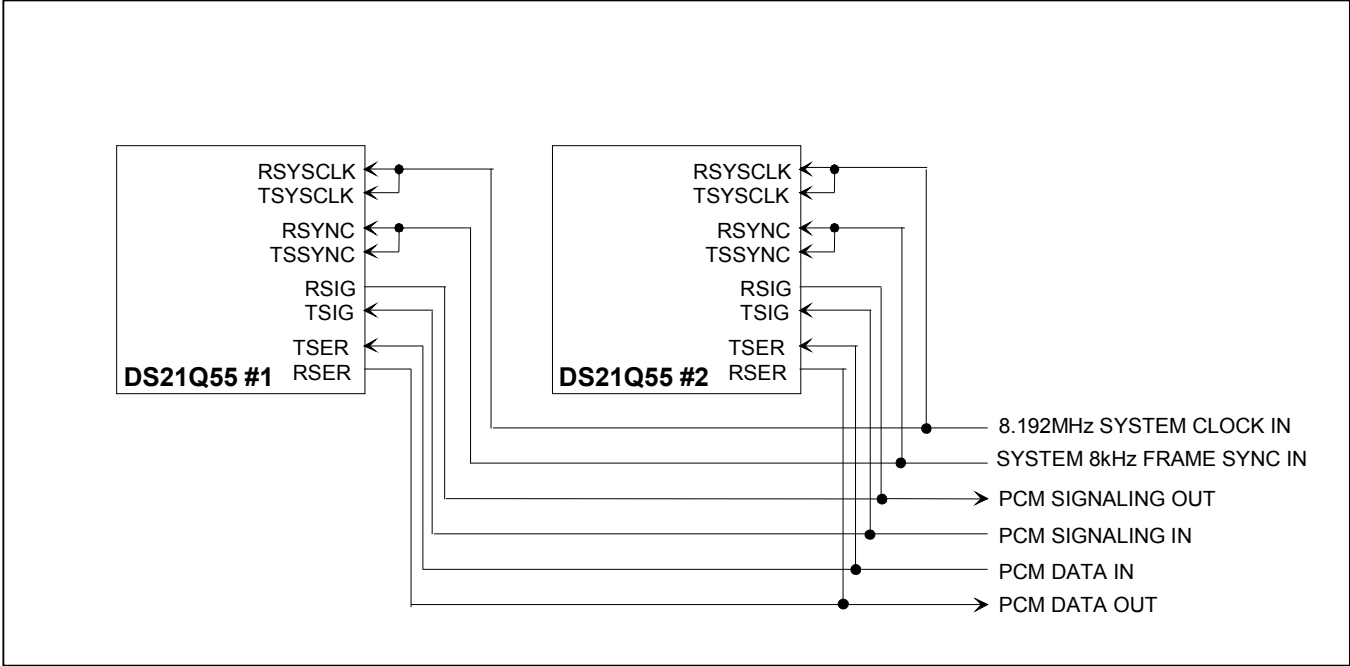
RSYSCLK
TSYSCLK
RSYNC
TSSYNC
RSIG
TSIG
TSER
RSER
DS21Q55 #1

RSYSCLK
TSYSCLK
RSYNC
TSSYNC
RSIG
TSIG
TSER
RSER
DS21Q55 #2

8.192MHz SYSTEM CLOCK IN
SYSTEM 8kHz FRAME SYNC IN
PCM SIGNALING OUT
PCM SIGNALING IN
PCM DATA IN
PCM DATA OUT